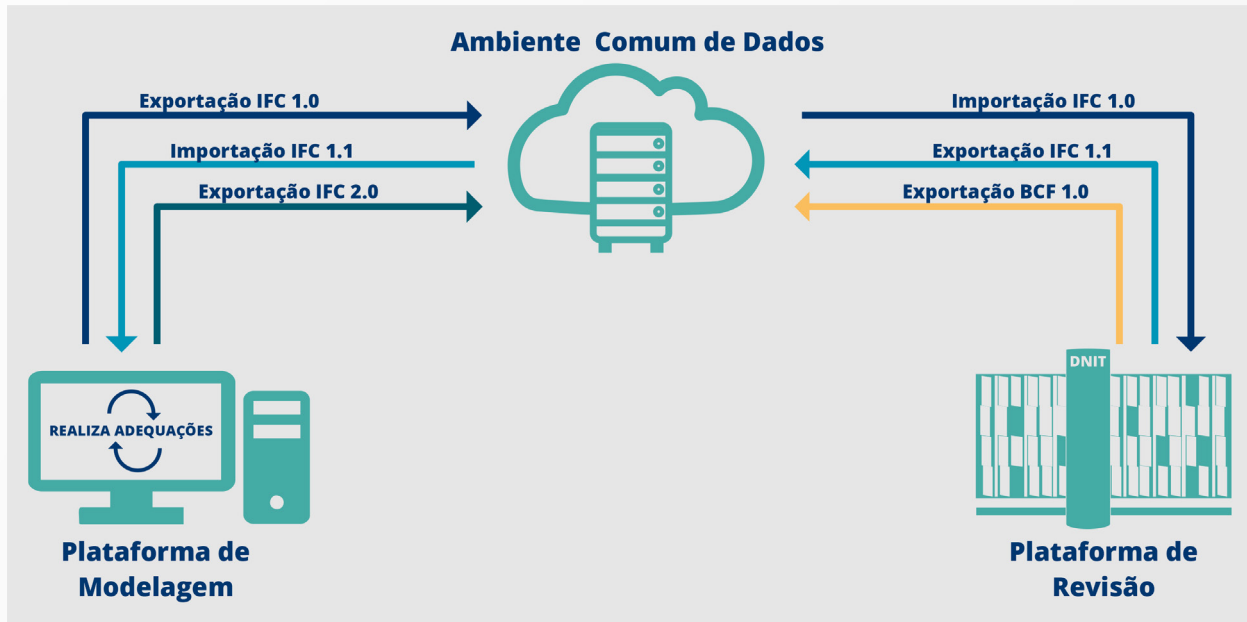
Ambiente Comum de Dados

Exportação IFC 1.0

Importação IFC 1.1

Exportação IFC 2.0

Importação IFC 1.0

Exportação IFC 1.1

Exportação BCF 1.0

REALIZA ADEQUAÇÕES

DNIT

Plataforma de Modelagem

Plataforma de Revisão